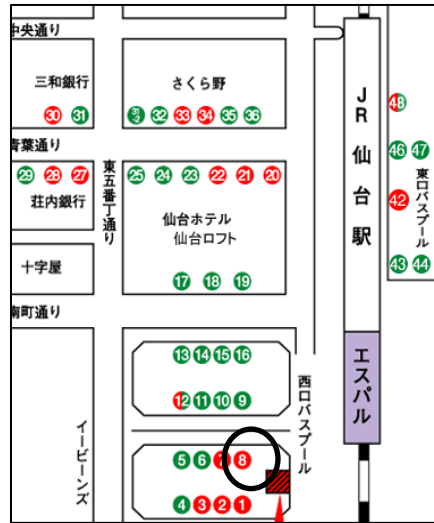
中央通り

三和銀行

30 31

さくら野

32 33 34 35 36

青葉通り

29 28 27

荘内銀行

東五番丁通り

25 24 23 22 21 20

仙台ホテル
仙台ロフト

17 18 19

十字屋

南町通り

13 14 15 16

12 11 10 9

西口バスプール

イービーンズ

5 6 7 8

4 3 2 1

JR仙台駅

48

46 47

42

東口バスプール

43 44

エスパル